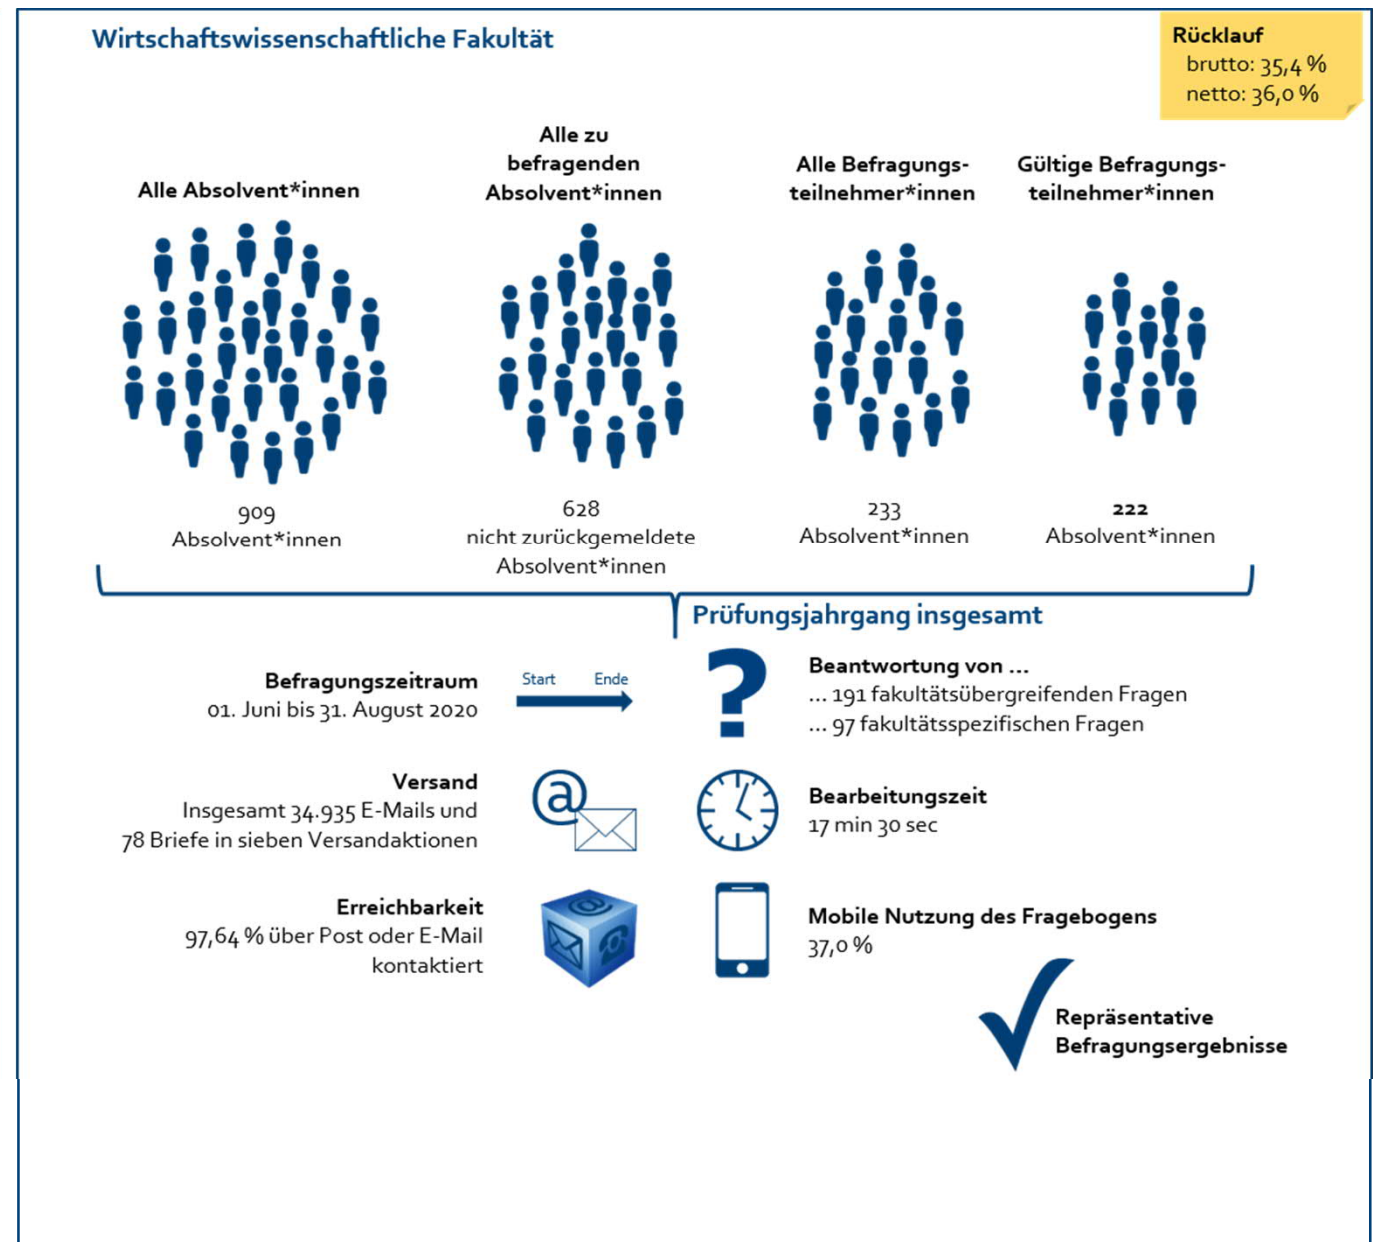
Wirtschaftswissenschaftliche Fakultät

Rücklauf
brutto: 35,4 %
netto: 36,0 %

Alle Absolvent*innen

Alle zu befragenden Absolvent*innen

Alle Befragungsteilnehmer*innen

Gültige Befragungsteilnehmer*innen

909
Absolvent*innen

628
nicht zurückgemeldete Absolvent*innen

233
Absolvent*innen

222
Absolvent*innen

Prüfungsjahrgang insgesamt

Befragungszeitraum
01. Juni bis 31. August 2020

Start Ende

Beantwortung von ...
... 191 fakultätsübergreifenden Fragen
... 97 fakultätsspezifischen Fragen

Versand
Insgesamt 34.935 E-Mails und 78 Briefe in sieben Versandaktionen

Bearbeitungszeit
17 min 30 sec

Erreichbarkeit
97,64 % über Post oder E-Mail kontaktiert

Mobile Nutzung des Fragebogens
37,0 %

Repräsentative Befragungsergebnisse